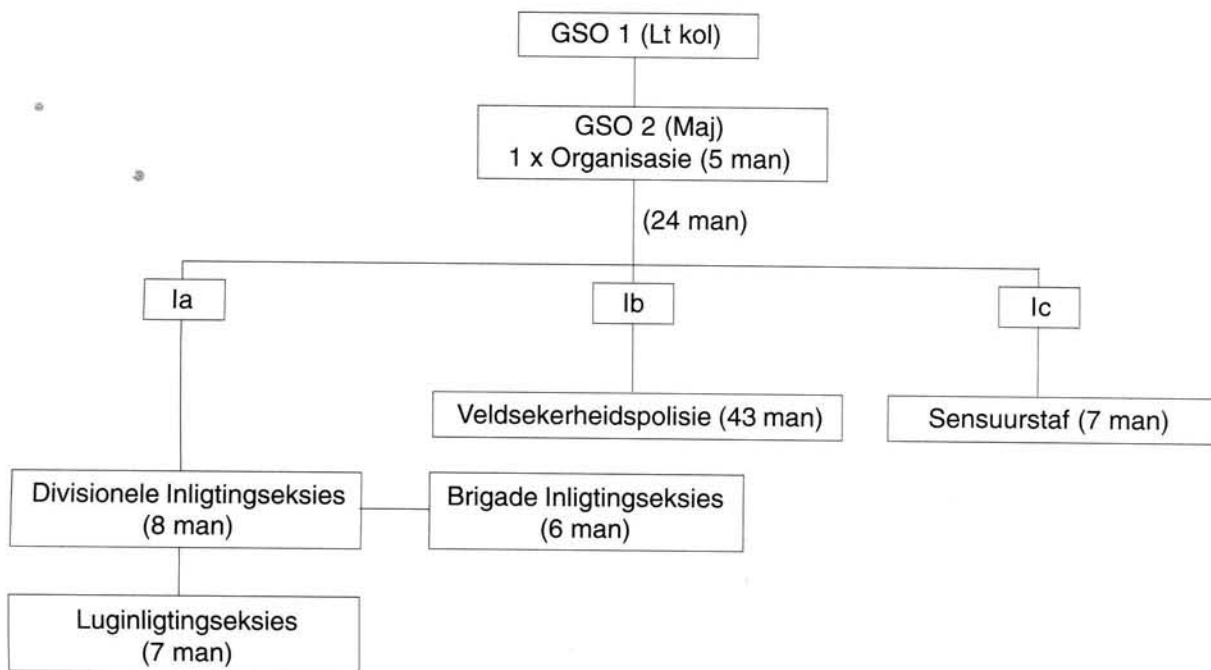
GSO 1 (Lt kol)

GSO 2 (Maj)
1 x Organisasie (5 man)

(24 man)

Ia

Ib

Ic

Veldsekerheidspolisie (43 man)

Sensuurstaf (7 man)

Divisionele Inligtingseksies (8 man)

Brigade Inligtingseksies (6 man)

Luginligtingseksies (7 man)